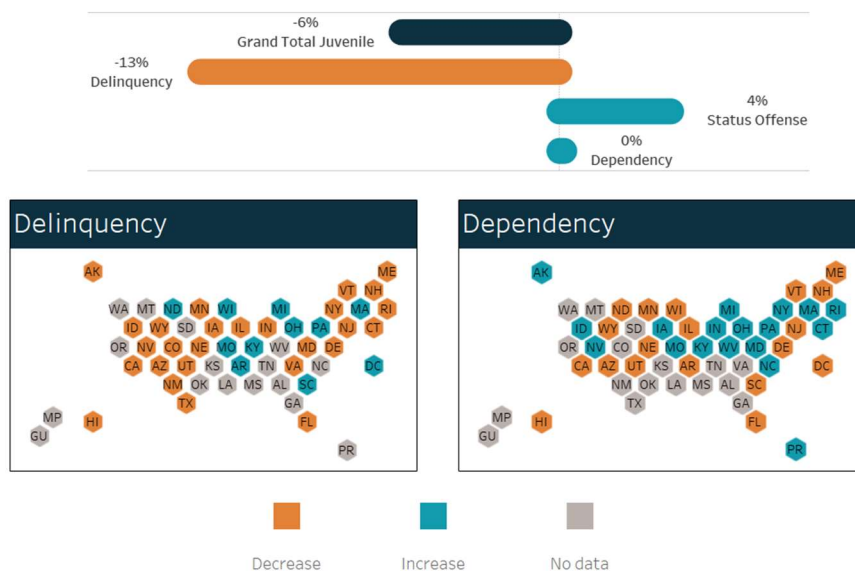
-6%
Grand Total Juvenile

-13%
Delinquency

4%
Status Offense

0%
Dependency

Delinquency

AK ME
VT NH
WA MT ND MN WI MI NY MA RI
ID WY SD IA IL IN OH PA NJ CT
OR NV CO NE MO KY WV MD DE
CA AZ UT KS AR TN VA NC DC
NM OK LA MS AL SC
TX GA
MP HI FL
GU PR

Dependency

AK ME
VT NH
WA MT ND MN WI MI NY MA RI
ID WY SD IA IL IN OH PA NJ CT
OR NV CO NE MO KY WV MD DE
CA AZ UT KS AR TN VA NC DC
NM OK LA MS AL SC
TX GA
MP HI FL
GU PR

Decrease
Increase
No data